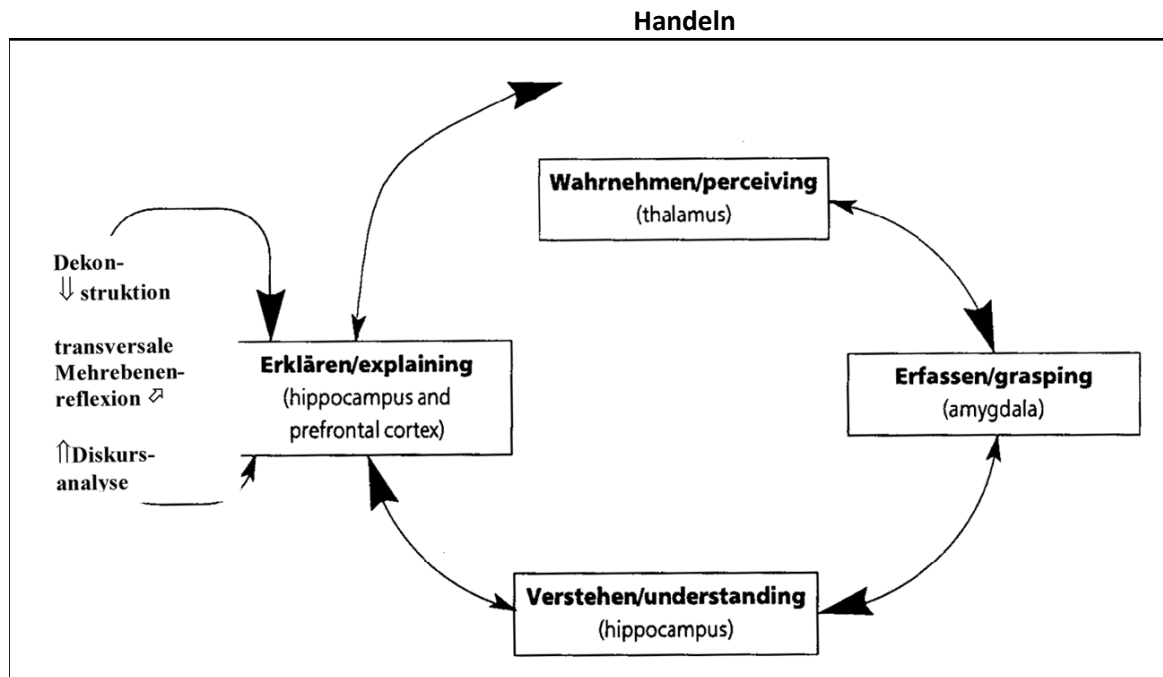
Handeln

Wahrnehmen/perceiving
(thalamus)

Dekon-
⇓ struktion

transversale Mehrebenenreflexion ⬀

⇑Diskursanalyse

Erklären/explaining
(hippocampus and prefrontal cortex)

Erfassen/grasping
(amygdala)

Verstehen/understanding
(hippocampus)